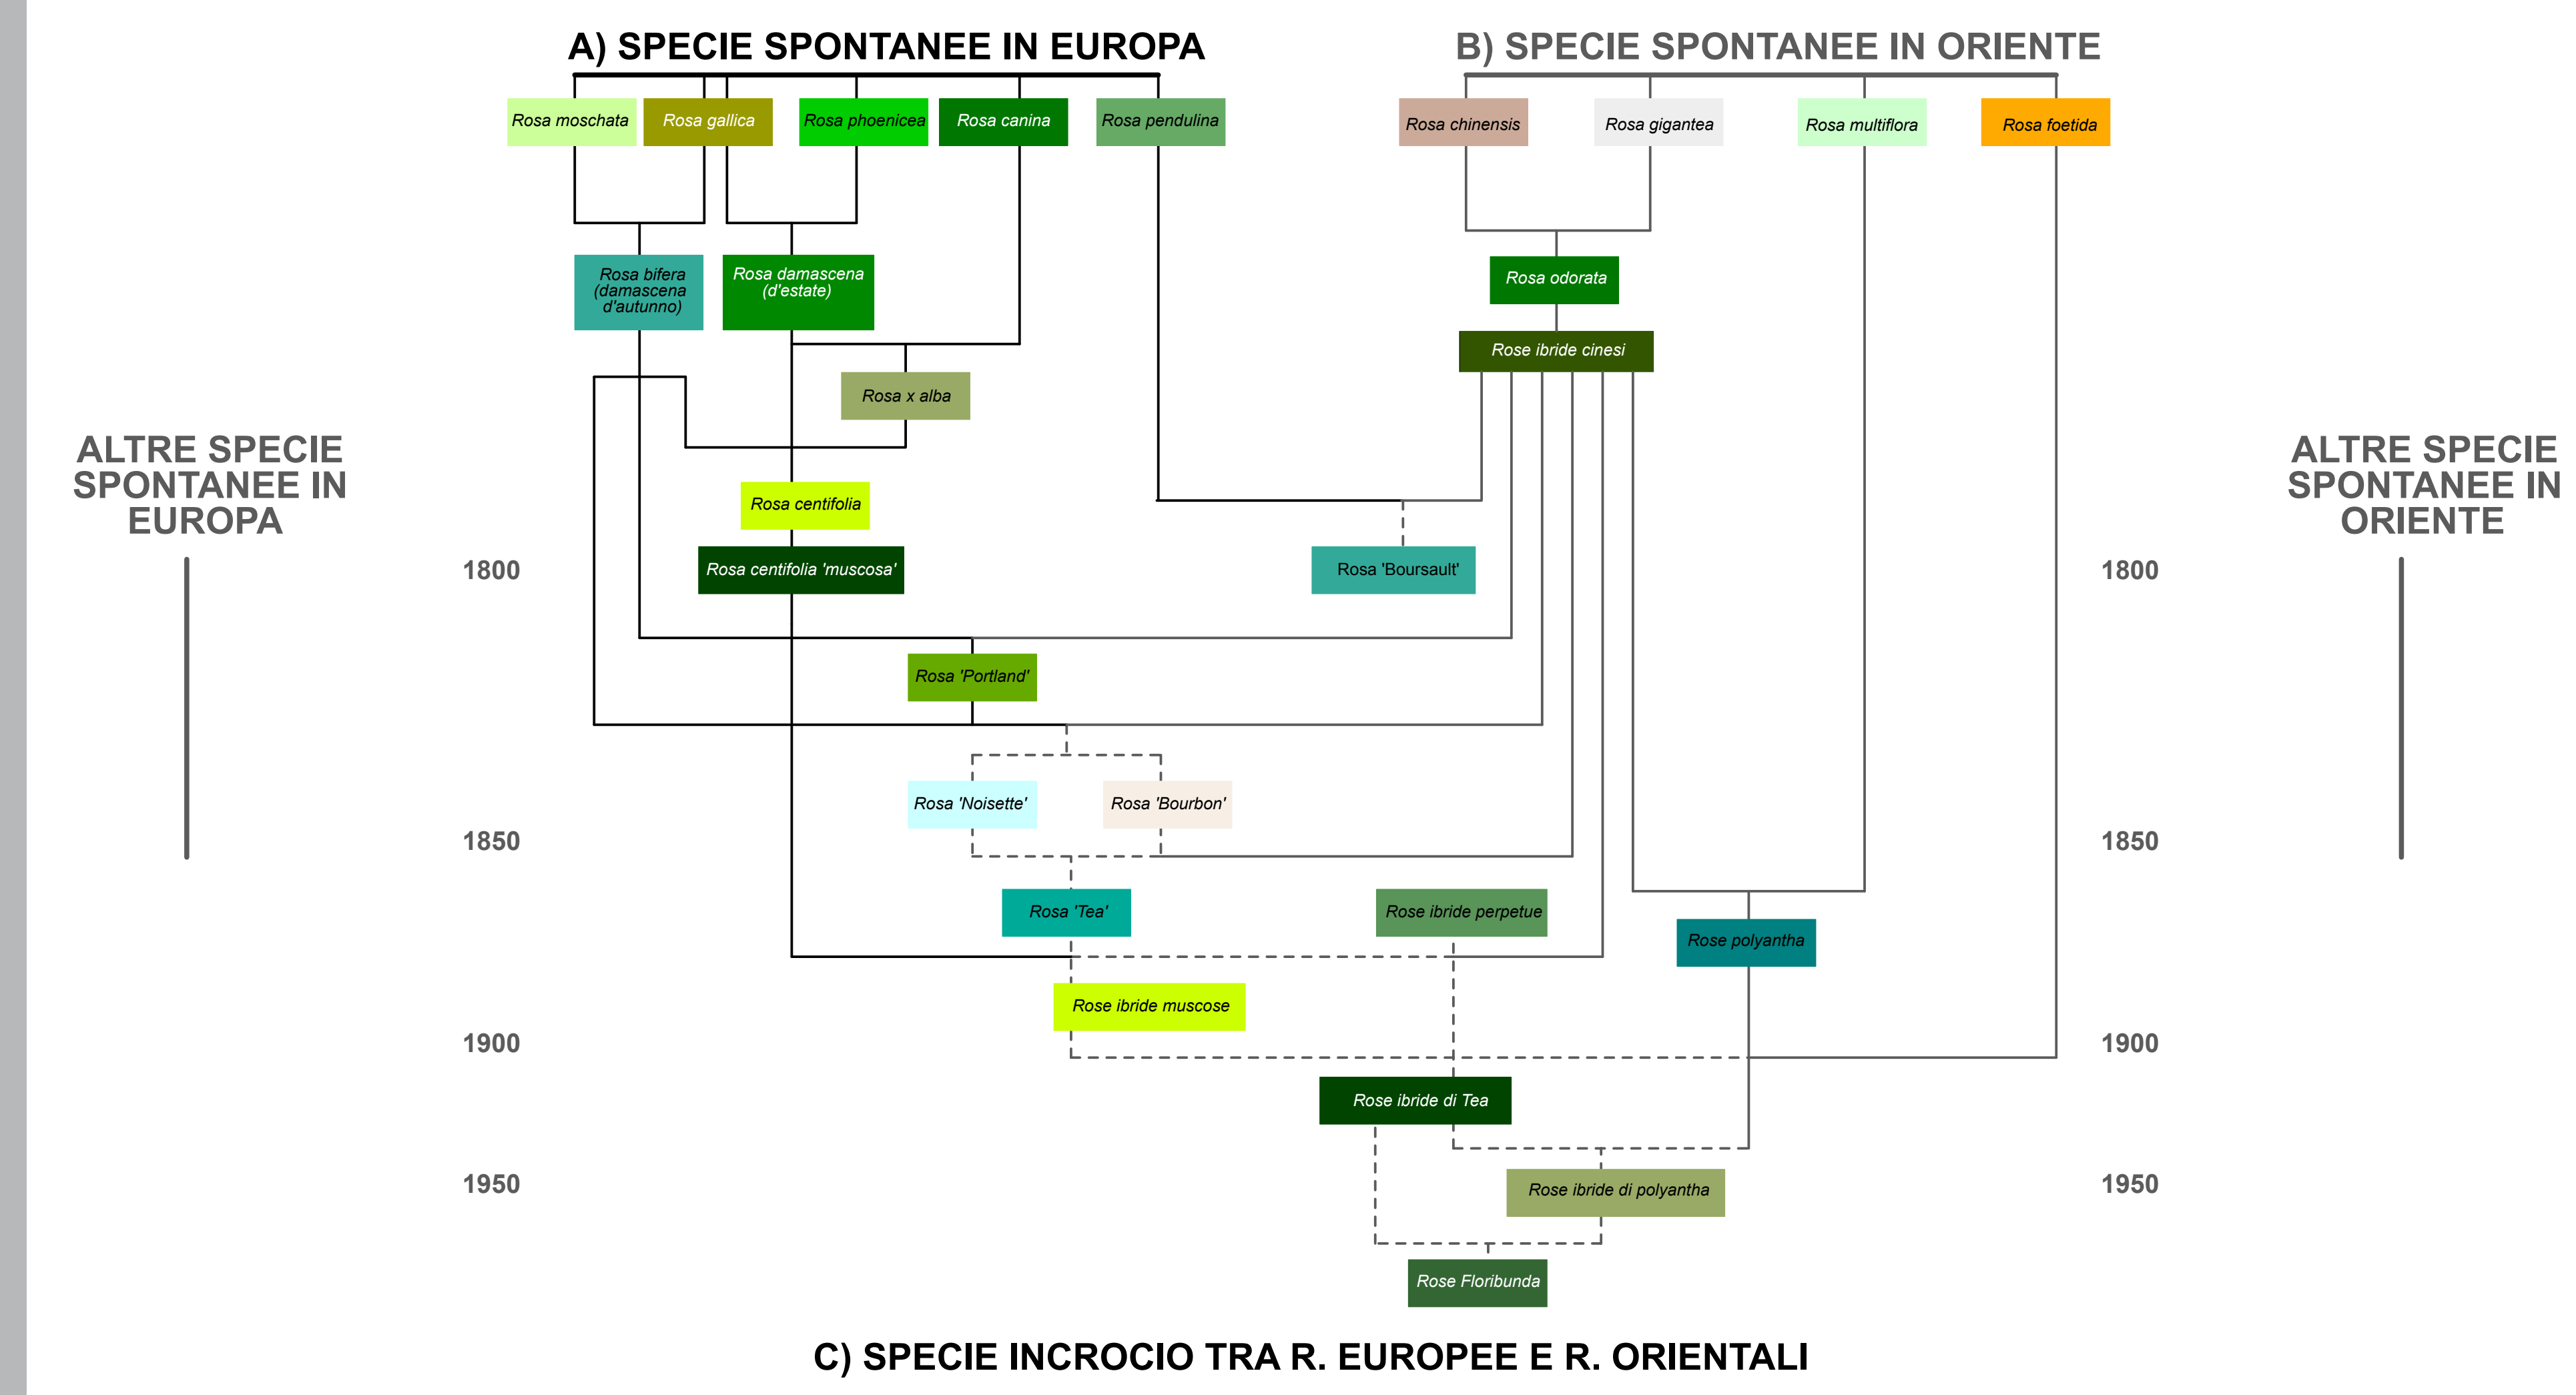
A) SPECIE SPONTANEE IN EUROPA

B) SPECIE SPONTANEE IN ORIENTE

Rosa moschata
Rosa gallica
Rosa phoenicea
Rosa canina
Rosa pendulina

Rosa chinensis
Rosa gigantea
Rosa multiflora
Rosa foetida

Rosa bifera (damascena d'autunno)
Rosa damascena (d'estate)

Rosa odorata
Rose ibride cinesi

Rosa x alba

ALTRE SPECIE SPONTANEE IN EUROPA

ALTRE SPECIE SPONTANEE IN ORIENTE

Rosa centifolia
Rosa centifolia 'muscosa'
Rosa 'Boursault'

1800
1800

Rosa 'Portland'

Rosa 'Noisette'
Rosa 'Bourbon'

1850
1850

Rosa 'Tea'
Rose ibride perpetue
Rose polyantha

Rose ibride muscose

1900
1900

Rose ibride di Tea

1950
1950

Rose ibride di polyantha

Rose Floribunda

C) SPECIE INCROCIO TRA R. EUROPEE E R. ORIENTALI